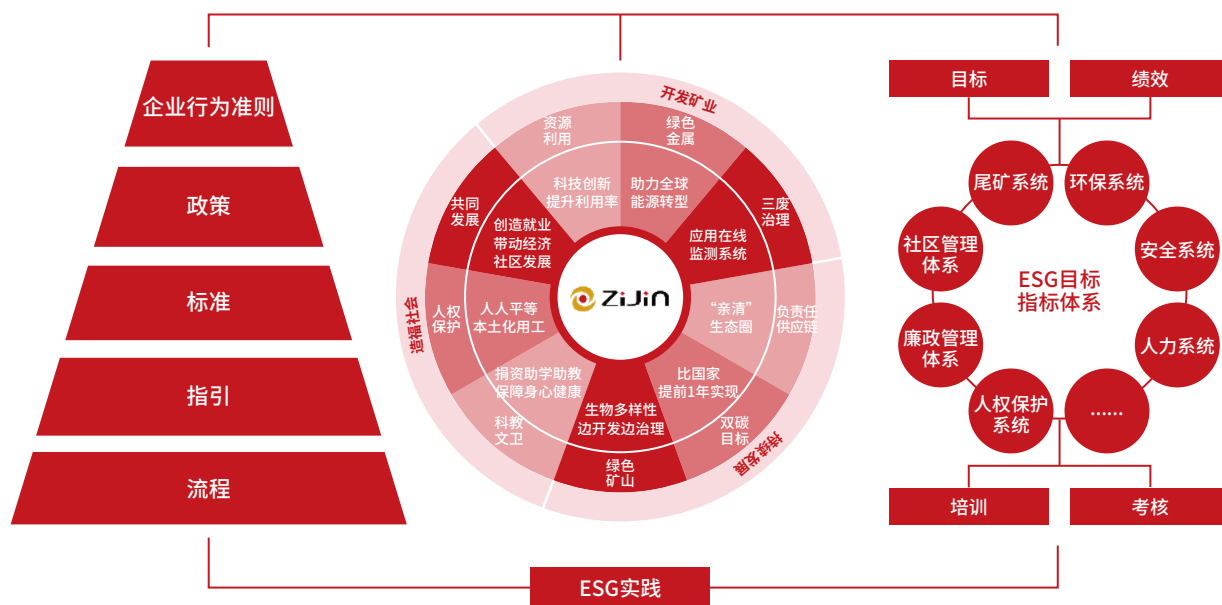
企业行为准则

政策

标准

指引

流程

开发矿业

资源利用

绿色金属

科技创新提升利用率

助力全球能源转型

共同发展

三废治理

创造就业带动经济社区发展

应用在线监测系统

造福社会

人权保护

人人平等本土化用工

ZIJIN

"亲清"生态圈

负责任供应链

捐资助学助教保障身心健康

比国家提前1年实现

科教文卫

生物多样性边开发边治理

双碳目标

绿色矿山

持续发展

目标

绩效

尾矿系统

环保系统

社区管理体系

安全系统

ESG目标指标体系

廉政管理体系

人力系统

人权保护系统

……

培训

考核

ESG实践